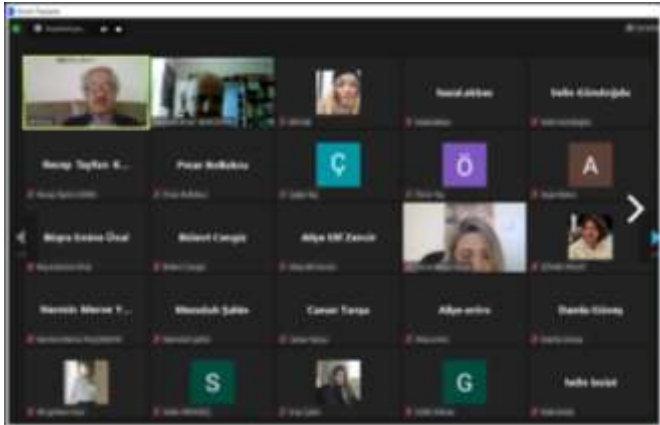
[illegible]

Nurul akbas
Selin Gündoğdu

Recep Tayfun K...
Pınar Bulbulcu
Ç
Ö
A

Büşra Emine Ünal
Bülent Cengiz
Alya Elif Zencir

Nermin Merve Y...
Mesudiye Şahin
Canan Tarça
Alya ertin
Damla Güneş

S
G
hale bozat